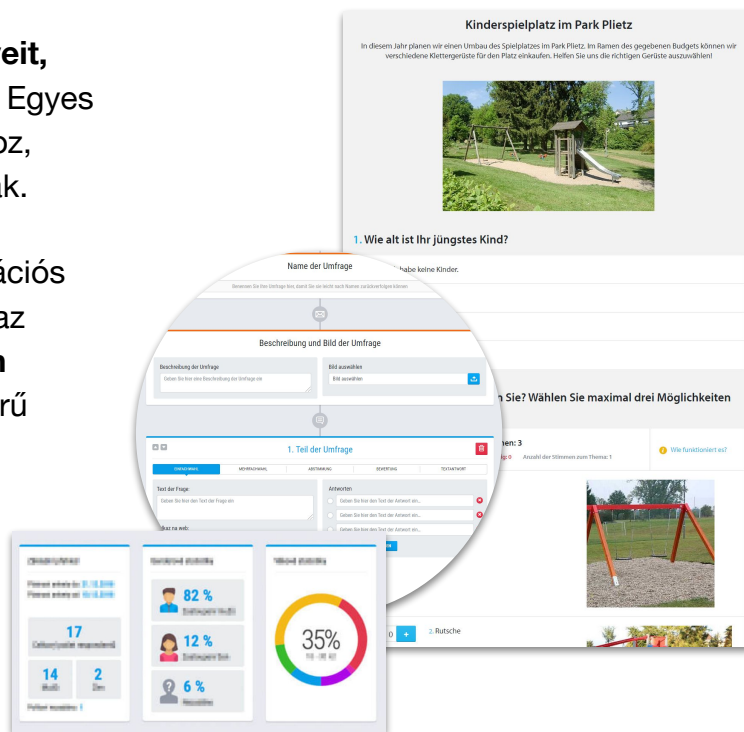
reit,
Egyes
oz,
ak.

ációs
az
n
rű

Kinderspielplatz im Park Plietz

In diesem Jahr planen wir einen Umbau des Spielplatzes im Park Plietz. Im Ramen des gegebenen Budgets können wir verschiedene Klettergerüste für den Platz einkaufen. Helfen Sie uns die richtigen Gerüste auszuwählen!

1. Wie alt ist Ihr jüngstes Kind?

habe keine Kinder.

n Sie? Wählen Sie maximal drei Möglichkeiten

nen: 3

Anzahl der Stimmen zum Thema: 1

Wie funktioniert es?

0 +

2. Rutsche

Name der Umfrage

Beschreibung und Bild der Umfrage

Beschreibung der Umfrage

Bild auswählen

Bild auswählen

1. Teil der Umfrage

EINZELWAHL

MEHRFACHWAHL

ABSTIMMUNG

BEWERTUNG

TEXTANTWORT

Text der Frage

Antworten

17

14

2

82 %

12 %

6 %

35%